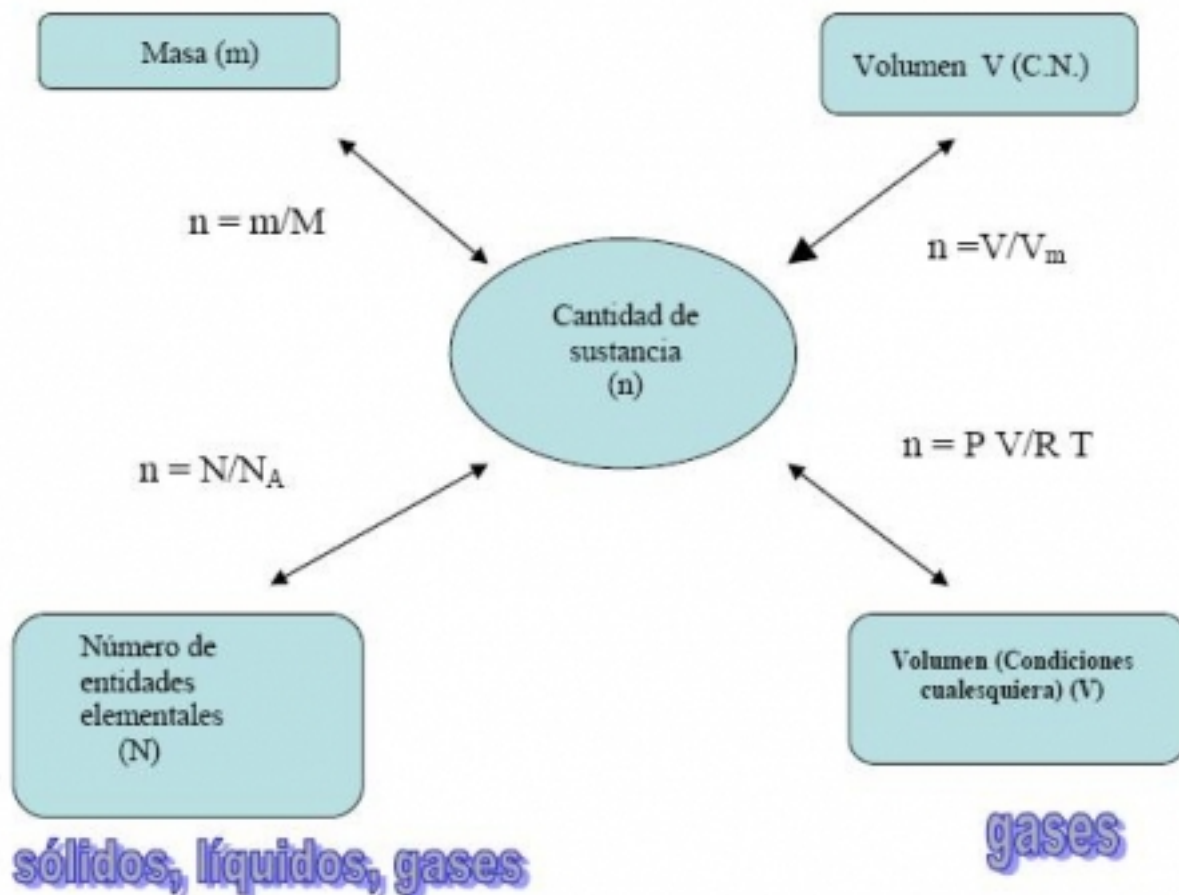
Masa (m)

Volumen V (C.N.)

$n = m/M$

$n = V/V_m$

Cantidad de sustancia (n)

$n = N/N_A$

$n = P V/R T$

Número de entidades elementales (N)

Volumen (Condiciones cualesquiera) (V)

sólidos, líquidos, gases

gases